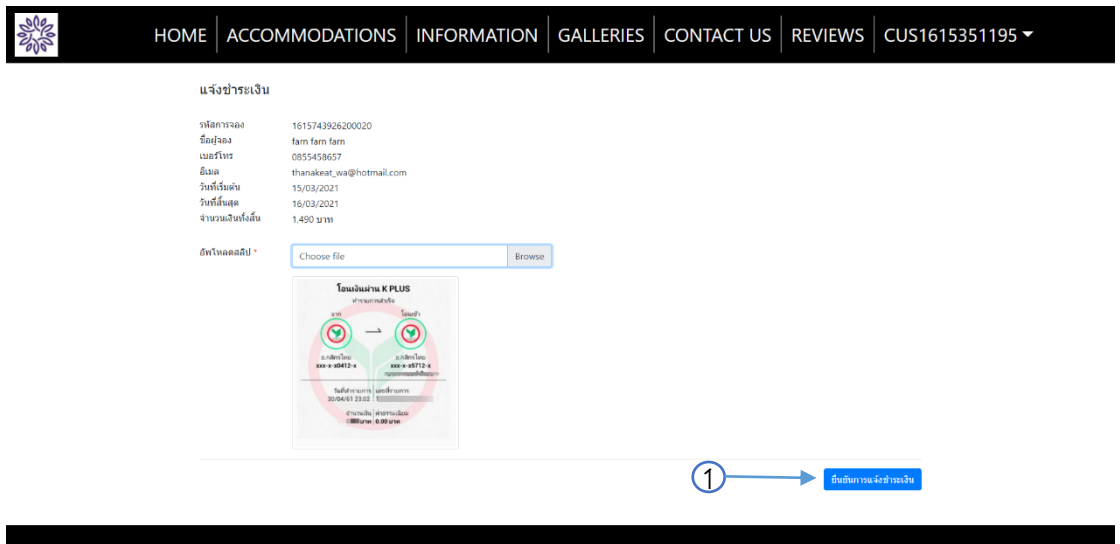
HOME | ACCOMMODATIONS | INFORMATION | GALLERIES | CONTACT US | REVIEWS | CUS1615351195

แจ้งชำระเงิน

รหัสการจอง 1615743926200020
ชื่อผู้จอง farn farn farn
เบอร์โทร 0855458657
อีเมล thanakeat_wa@hotmail.com
วันที่เริ่มต้น 15/03/2021
วันที่สิ้นสุด 16/03/2021
จำนวนเงินทั้งสิ้น 1,490 บาท

อัพโหลดสลิป *
Choose file
Browse

โอนเงินผ่าน K PLUS
ทำรายการสำเร็จ
จาก
โอนเข้า
ธ.กสิกรไทย
xxx-x-x0412-x
ธ.กสิกรไทย
xxx-x-x5712-x
วันที่ทำรายการ
30/04/61 23:02
เลขที่รายการ
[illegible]
จำนวนเงิน
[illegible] บาท
ค่าธรรมเนียม
0.00 บาท

1

ยืนยันการแจ้งชำระเงิน